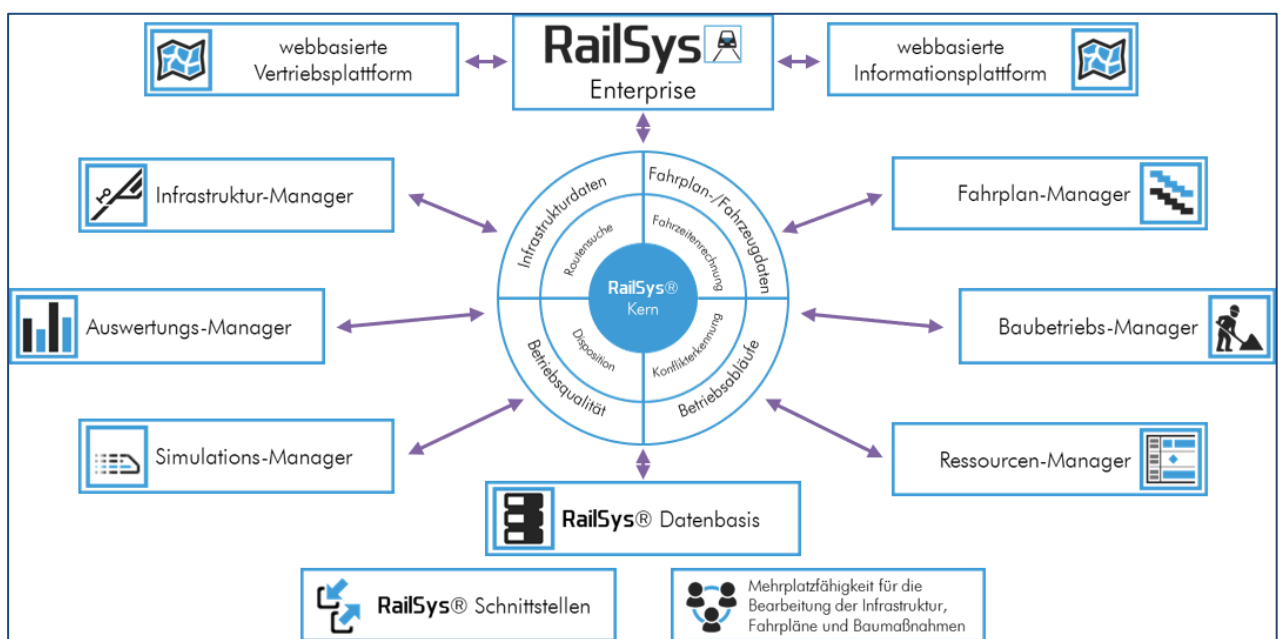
webbasierte Vertriebsplattform

RailSys
Enterprise

webbasierte Informationsplattform

Infrastruktur-Manager

Fahrplan-Manager

Infrastrukturdaten

Fahrplan-/Fahrzeugdaten

Routensuche

Fahrzeitenrechnung

RailSys®
Kern

Disposition

Konflikterkennung

Betriebsqualität

Betriebsabläufe

Auswertungs-Manager

Baubetriebs-Manager

Simulations-Manager

Ressourcen-Manager

RailSys® Datenbasis

RailSys® Schnittstellen

Mehrplatzfähigkeit für die Bearbeitung der Infrastruktur, Fahrpläne und Baumaßnahmen